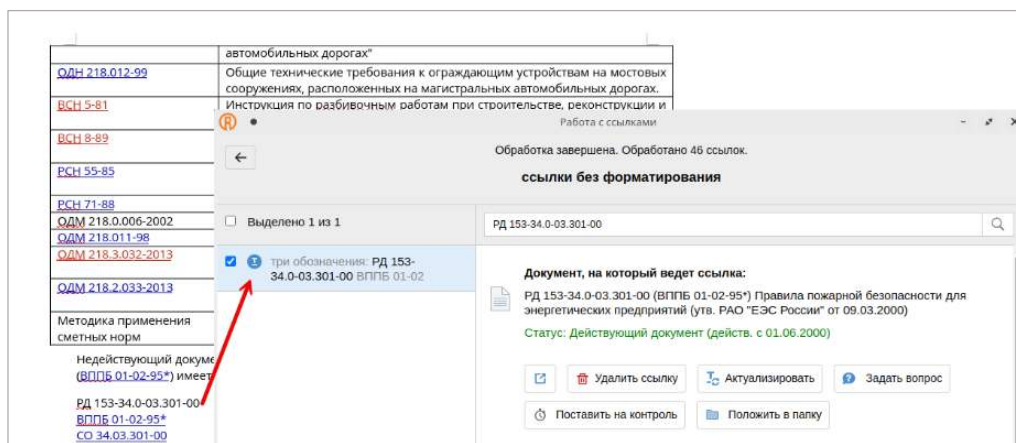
| | автомобильных дорогах" |
|---|---|
| ОДН 218.012-99 | Общие технические требования к ограждающим устройствам на мостовых сооружениях, расположенных на магистральных автомобильных дорогах. |
| ВСН 5-81 | Инструкция по разбивочным работам при строительстве, реконструкции и |
| ВСН 8-89 | |
| РСН 55-85 | |
| РСН 71-88 | |
| ОДМ 218.0.006-2002 | |
| ОДМ 218.011-98 | |
| ОДМ 218.3.032-2013 | |
| ОДМ 218.2.033-2013 | |
| Методика применения сметных норм | |

Недействующий докуме
(ВППБ 01-02-95*) имеет

РД 153-34.0-03.301-00
ВППБ 01-02-95*
СО 34.03.301-00

Работа с ссылками

Обработка завершена. Обработано 46 ссылок.

ссылки без форматирования

Выделено 1 из 1

РД 153-34.0-03.301-00

три обозначения: РД 153-34.0-03.301-00 ВППБ 01-02

Документ, на который ведет ссылка:

РД 153-34.0-03.301-00 (ВППБ 01-02-95*) Правила пожарной безопасности для энергетических предприятий (утв. РАО "ЕЭС России" от 09.03.2000)

Статус: Действующий документ (действ. с 01.06.2000)

Удалить ссылку
Актуализировать
Задать вопрос
Поставить на контроль
Положить в папку